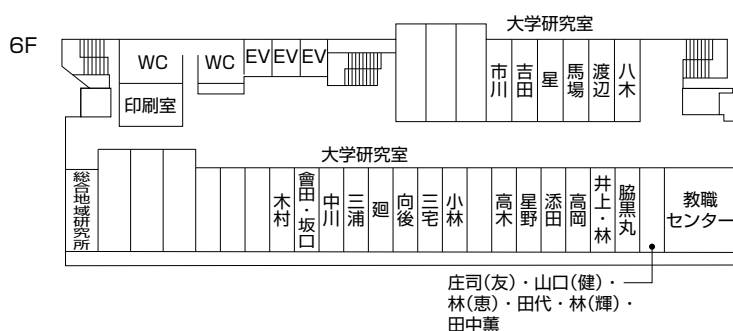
6F

大学研究室

WC

WC

EV

EV

EV

印刷室

市川

吉田

星

馬場

渡辺

八木

大学研究室

総合地域研究所

木村

會田・坂口

中川

三浦

廻

向後

三宅

小林

高木

星野

添田

高岡

井上・林

脇黒丸

教職センター

庄司(友)・山口(健)・林(恵)・田代・林(輝)・田中薫